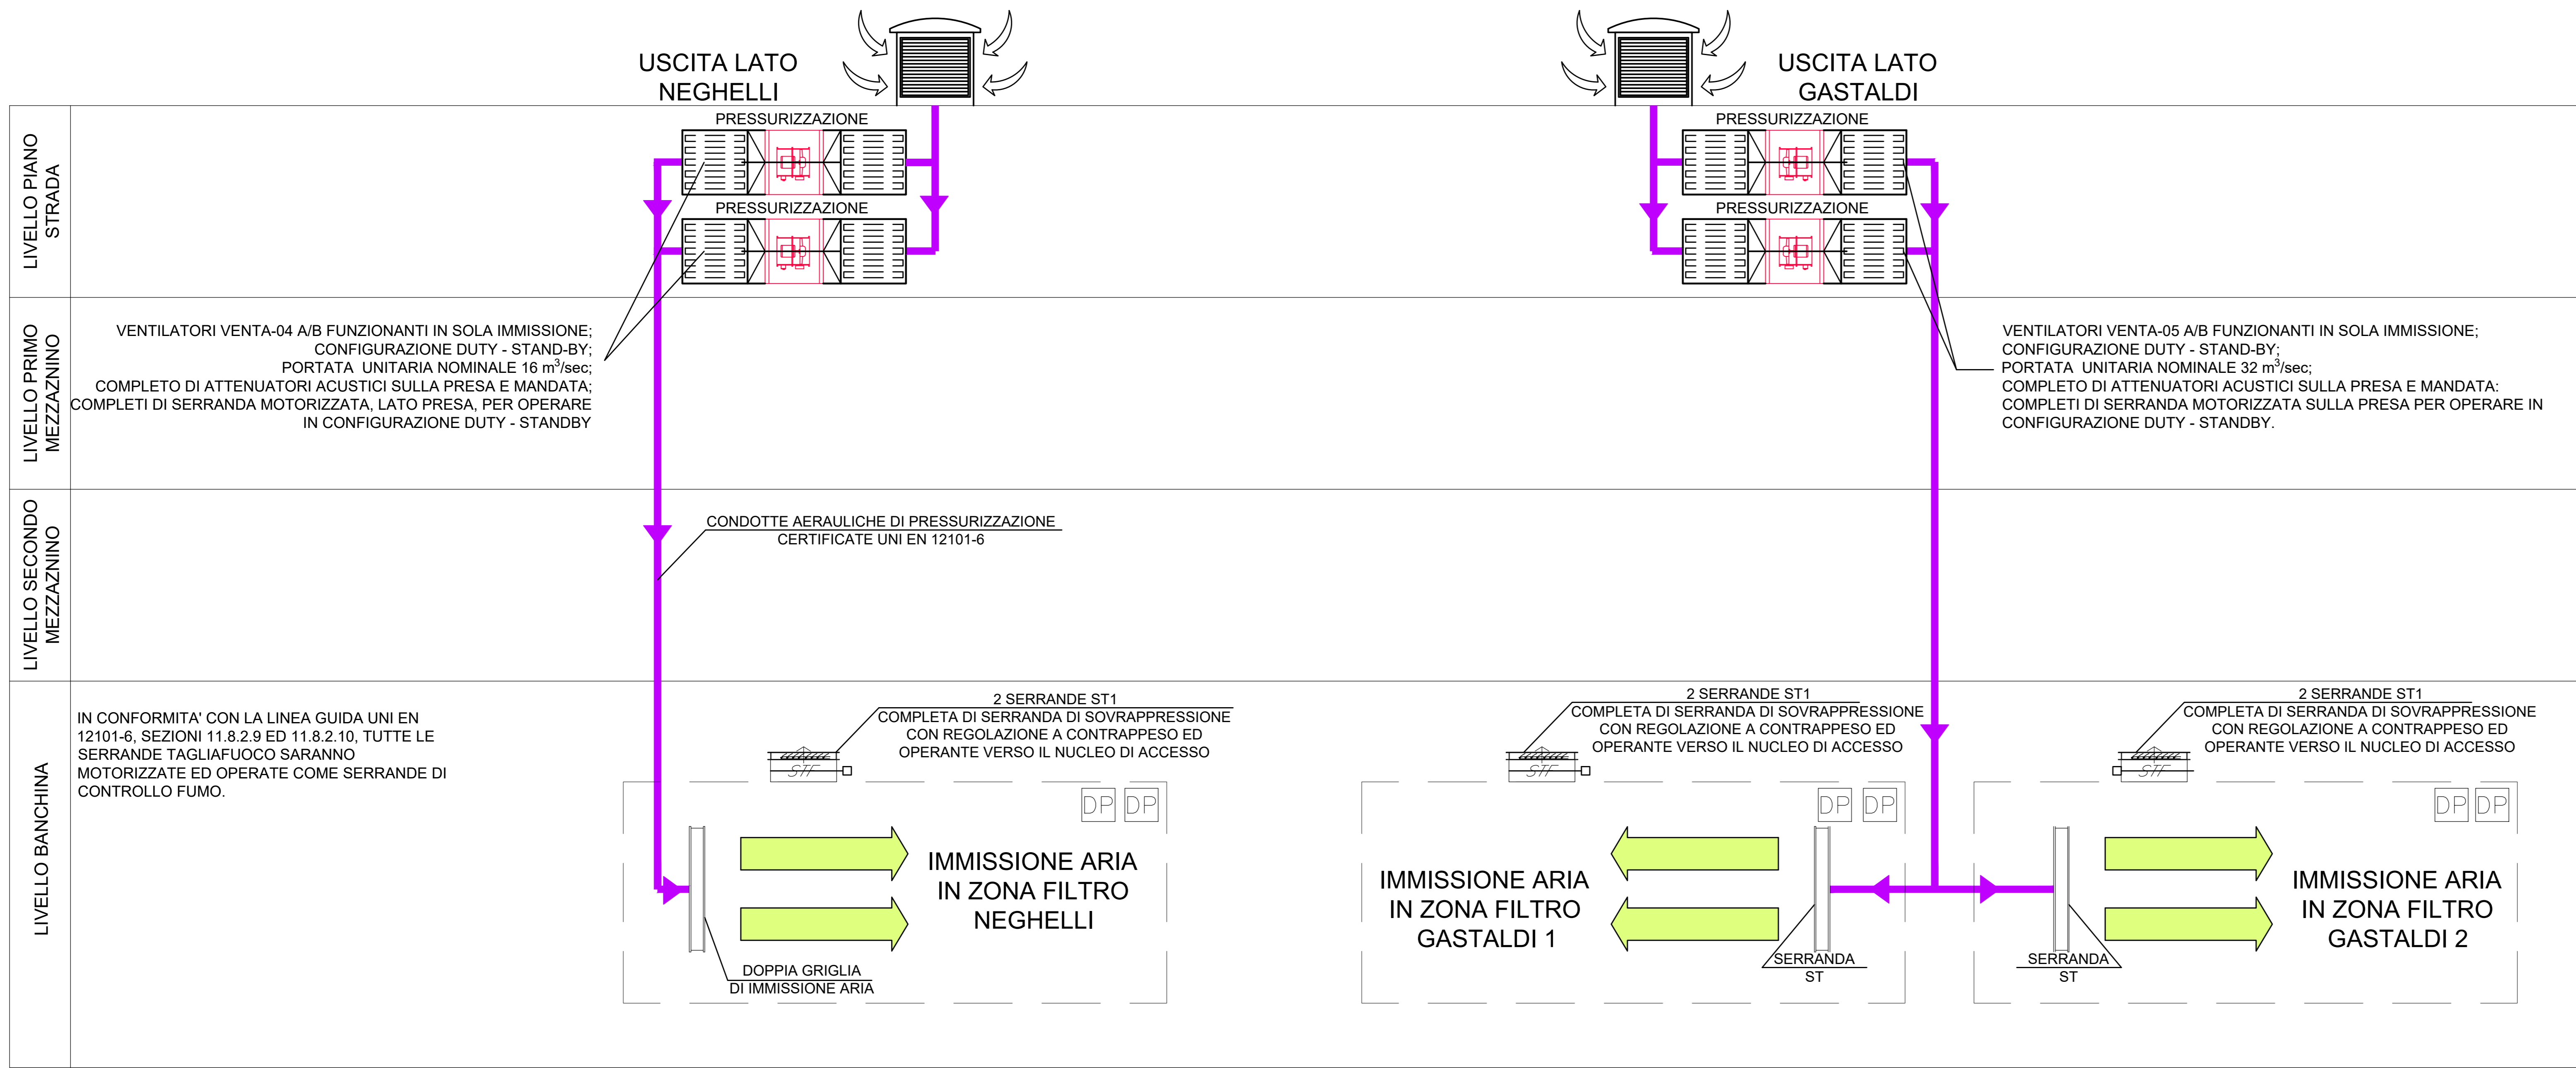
USCITA LATO NEGHELLI

USCITA LATO GASTALDI

LIVELLO PIANO STRADA

PRESSURIZZAZIONE

PRESSURIZZAZIONE

PRESSURIZZAZIONE

PRESSURIZZAZIONE

LIVELLO PRIMO MEZZAZNINO

VENTILATORI VENTA-04 A/B FUNZIONANTI IN SOLA IMMISSIONE;
CONFIGURAZIONE DUTY - STAND-BY;
PORTATA UNITARIA NOMINALE 16 $m^3$/sec;
COMPLETO DI ATTENUATORI ACUSTICI SULLA PRESA E MANDATA;
COMPLETI DI SERRANDA MOTORIZZATA, LATO PRESA, PER OPERARE IN CONFIGURAZIONE DUTY - STANDBY

VENTILATORI VENTA-05 A/B FUNZIONANTI IN SOLA IMMISSIONE;
CONFIGURAZIONE DUTY - STAND-BY;
PORTATA UNITARIA NOMINALE 32 $m^3$/sec;
COMPLETO DI ATTENUATORI ACUSTICI SULLA PRESA E MANDATA:
COMPLETI DI SERRANDA MOTORIZZATA SULLA PRESA PER OPERARE IN CONFIGURAZIONE DUTY - STANDBY.

LIVELLO SECONDO MEZZAZNINO

CONDOTTE AERAULICHE DI PRESSURIZZAZIONE
CERTIFICATE UNI EN 12101-6

LIVELLO BANCHINA

IN CONFORMITA' CON LA LINEA GUIDA UNI EN 12101-6, SEZIONI 11.8.2.9 ED 11.8.2.10, TUTTE LE SERRANDE TAGLIAFUOCO SARANNO MOTORIZZATE ED OPERATE COME SERRANDE DI CONTROLLO FUMO.

2 SERRANDE ST1
COMPLETA DI SERRANDA DI SOVRAPPRESSIONE CON REGOLAZIONE A CONTRAPPESO ED OPERANTE VERSO IL NUCLEO DI ACCESSO

2 SERRANDE ST1
COMPLETA DI SERRANDA DI SOVRAPPRESSIONE CON REGOLAZIONE A CONTRAPPESO ED OPERANTE VERSO IL NUCLEO DI ACCESSO

2 SERRANDE ST1
COMPLETA DI SERRANDA DI SOVRAPPRESSIONE CON REGOLAZIONE A CONTRAPPESO ED OPERANTE VERSO IL NUCLEO DI ACCESSO

STF STF STF

DP DP

DP DP

DP DP

IMMISSIONE ARIA IN ZONA FILTRO NEGHELLI

IMMISSIONE ARIA IN ZONA FILTRO GASTALDI 1

IMMISSIONE ARIA IN ZONA FILTRO GASTALDI 2

DOPPIA GRIGLIA DI IMMISSIONE ARIA

SERRANDA ST

SERRANDA ST